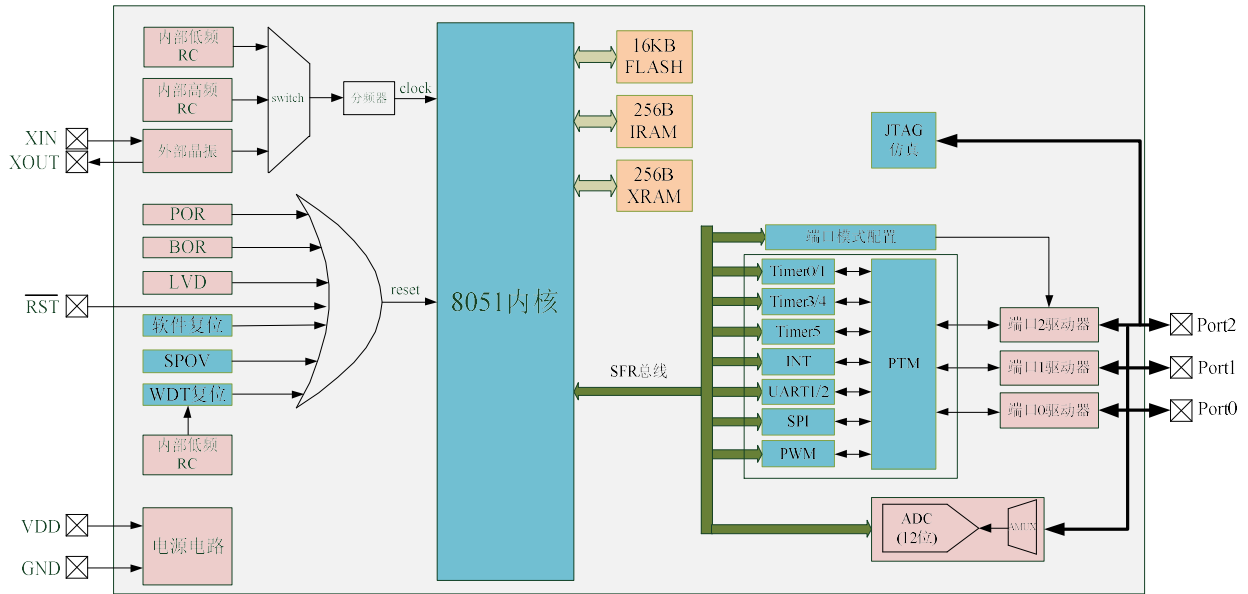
内部低频
RC

内部高频
RC

XIN
XOUT

外部晶振

switch

分频器

clock

8051内核

16KB
FLASH

256B
IRAM

256B
XRAM

JTAG
仿真

POR

BOR

LVD

$\overline{RST}$

软件复位

SPOV

WDT复位

内部低频
RC

reset

SFR总线

端口模式配置

Timer0/1

Timer3/4

Timer5

INT

UART1/2

SPI

PWM

PTM

端口2驱动器

端口1驱动器

端口0驱动器

Port2

Port1

Port0

VDD

GND

电源电路

ADC
(12位)

AMUX